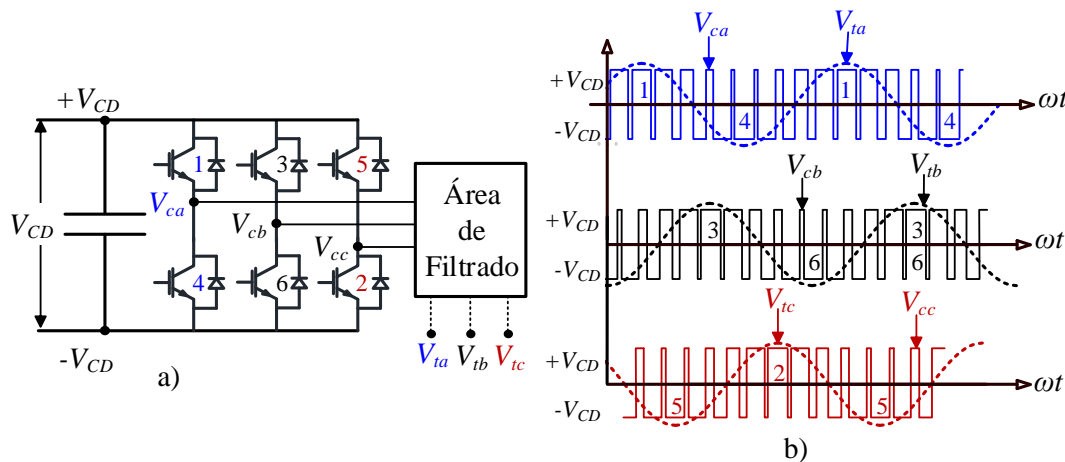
$+V_{CD}$

$V_{CD}$

$-V_{CD}$

1 3 5

$V_{ca}$

$V_{cb}$

$V_{cc}$

4 6 2

Área de Filtrado

$V_{ta}$ $V_{tb}$ $V_{tc}$

a)

$V_{ca}$ $V_{ta}$

$+V_{CD}$

1 1

$\omega t$

$-V_{CD}$

4 4

$V_{cb}$ $V_{tb}$

$+V_{CD}$

3 3

$\omega t$

$-V_{CD}$

6 6

$V_{tc}$ $V_{cc}$

$+V_{CD}$

2

$\omega t$

$-V_{CD}$

5 5

b)